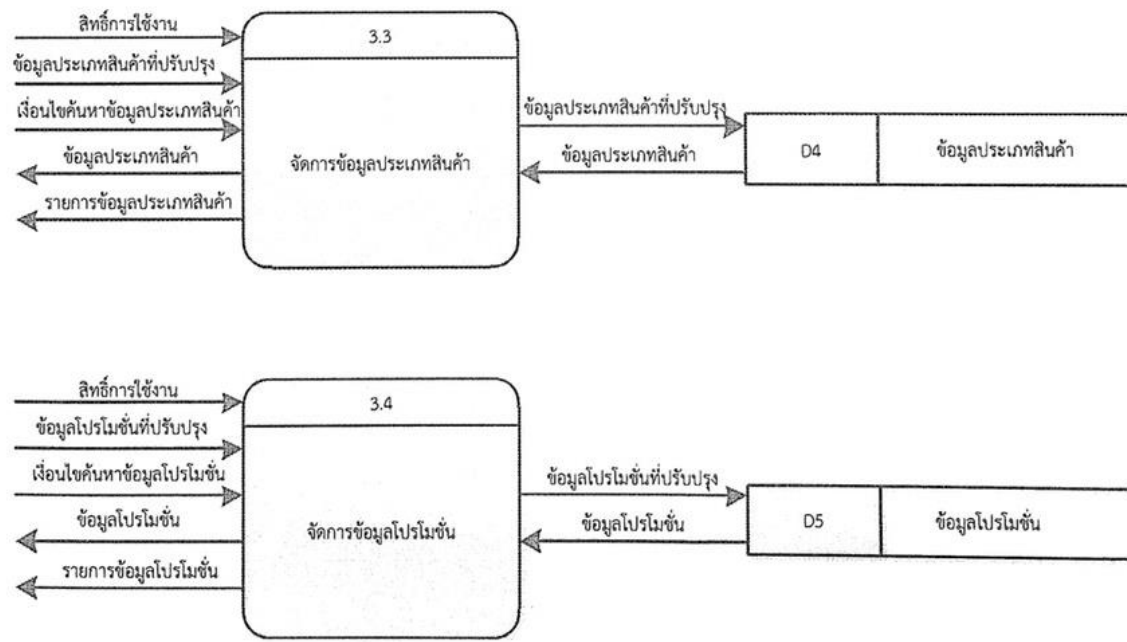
สิทธิ์การใช้งาน
ข้อมูลประเภทสินค้าที่ปรับปรุง
เงื่อนไขค้นหาข้อมูลประเภทสินค้า
ข้อมูลประเภทสินค้า
รายการข้อมูลประเภทสินค้า

3.3
จัดการข้อมูลประเภทสินค้า

ข้อมูลประเภทสินค้าที่ปรับปรุง
ข้อมูลประเภทสินค้า

D4
ข้อมูลประเภทสินค้า

สิทธิ์การใช้งาน
ข้อมูลโปรโมชั่นที่ปรับปรุง
เงื่อนไขค้นหาข้อมูลโปรโมชั่น
ข้อมูลโปรโมชั่น
รายการข้อมูลโปรโมชั่น

3.4
จัดการข้อมูลโปรโมชั่น

ข้อมูลโปรโมชั่นที่ปรับปรุง
ข้อมูลโปรโมชั่น

D5
ข้อมูลโปรโมชั่น